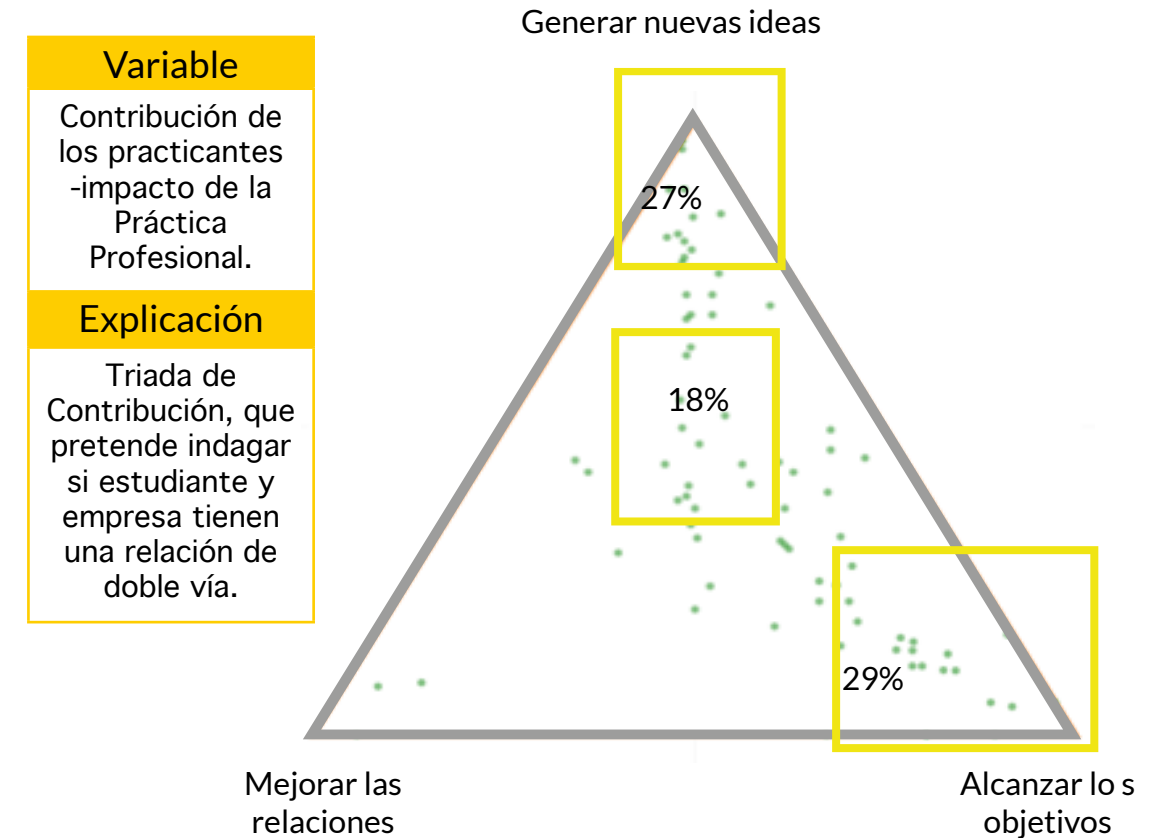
Variable

Contribución de los practicantes -impacto de la Práctica Profesional.

Explicación

Triada de Contribución, que pretende indagar si estudiante y empresa tienen una relación de doble vía.

Generar nuevas ideas

27%

18%

29%

Mejorar las relaciones

Alcanzar lo s objetivos